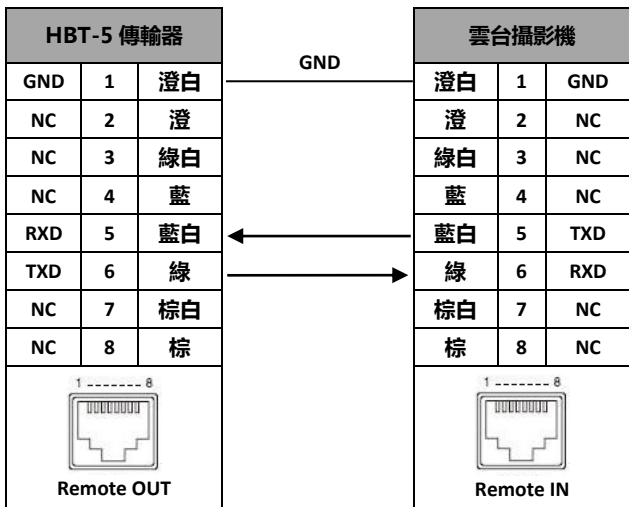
| HBT-5 傳輸器 | | |
|---|---|---|
| GND | 1 | 澄白 |
| NC | 2 | 澄 |
| NC | 3 | 綠白 |
| NC | 4 | 藍 |
| RXD | 5 | 藍白 |
| TXD | 6 | 綠 |
| NC | 7 | 棕白 |
| NC | 8 | 棕 |

1 -------- 8

Remote OUT

GND

| 雲台攝影機 | | |
|---|---|---|
| 澄白 | 1 | GND |
| 澄 | 2 | NC |
| 綠白 | 3 | NC |
| 藍 | 4 | NC |
| 藍白 | 5 | TXD |
| 綠 | 6 | RXD |
| 棕白 | 7 | NC |
| 棕 | 8 | NC |

1 -------- 8

Remote IN